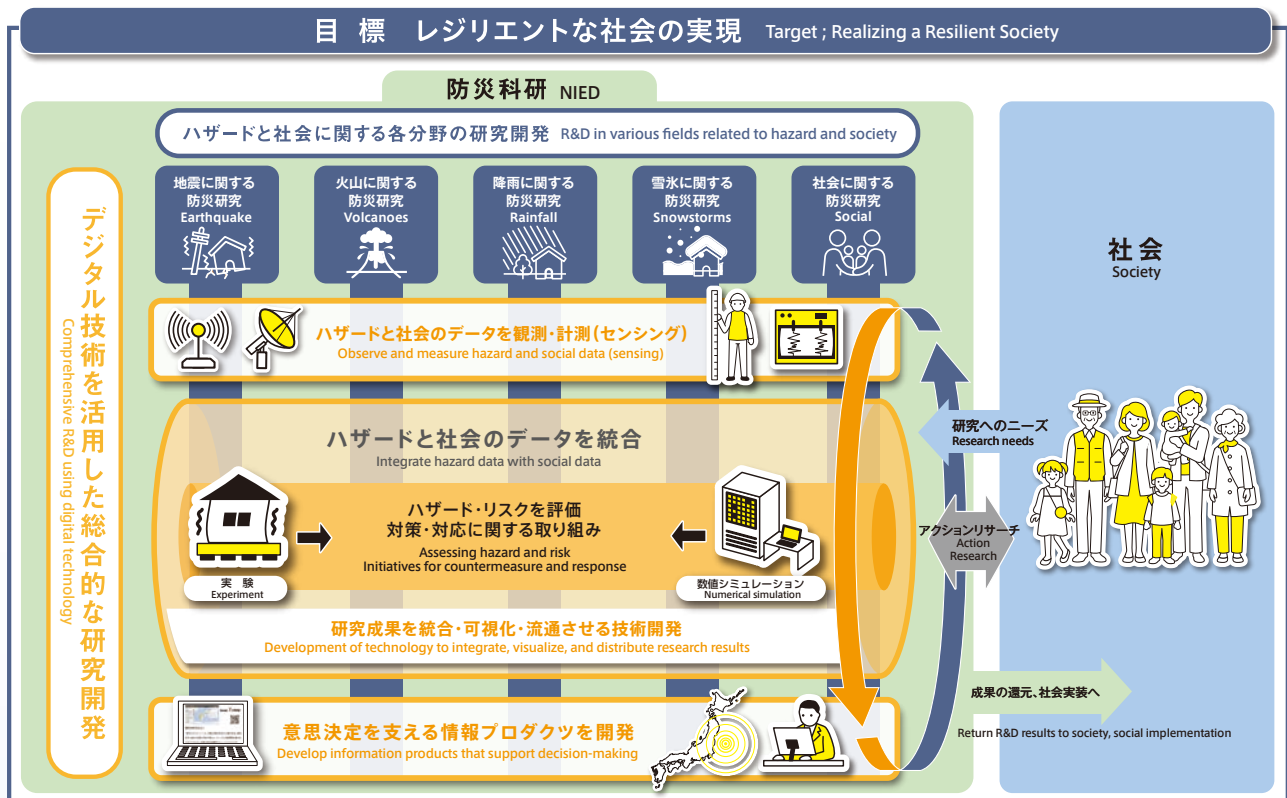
目 標 レジリエントな社会の実現 Target ; Realizing a Resilient Society

防災科研 NIED

ハザードと社会に関する各分野の研究開発 R&D in various fields related to hazard and society

地震に関する防災研究 Earthquake

火山に関する防災研究 Volcanoes

降雨に関する防災研究 Rainfall

雪氷に関する防災研究 Snowstorms

社会に関する防災研究 Social

デジタル技術を活用した総合的な研究開発
Comprehensive R&D using digital technology

ハザードと社会のデータを観測・計測（センシング）
Observe and measure hazard and social data (sensing)

ハザードと社会のデータを統合
Integrate hazard data with social data

ハザード・リスクを評価
対策・対応に関する取り組み
Assessing hazard and risk
Initiatives for countermeasure and response

実 験
Experiment

数値シミュレーション
Numerical simulation

研究成果を統合・可視化・流通させる技術開発
Development of technology to integrate, visualize, and distribute research results

意思決定を支える情報プロダクツを開発
Develop information products that support decision-making

社会
Society

研究へのニーズ
Research needs

アクションリサーチ
Action Research

成果の還元、社会実装へ
Return R&D results to society, social implementation